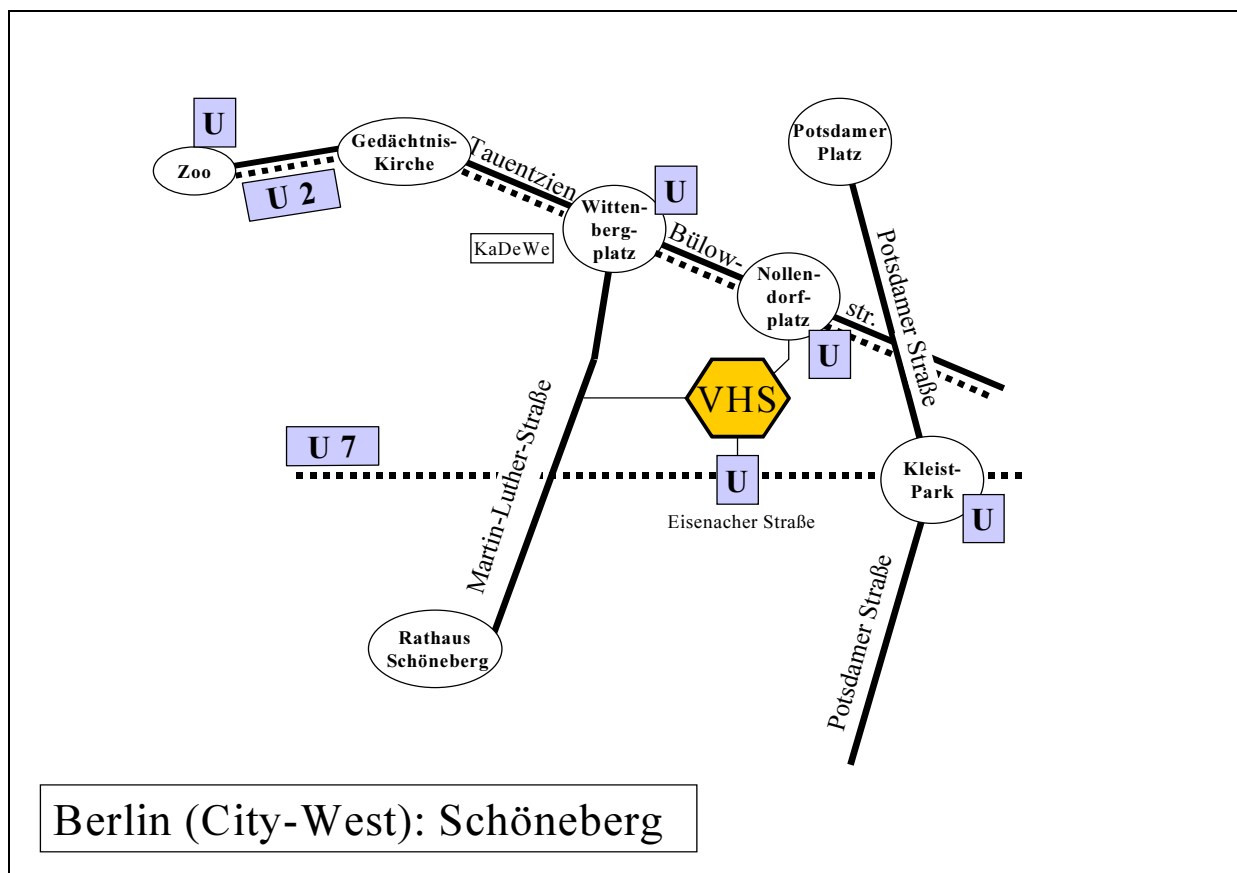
U

Zoo

Gedächtnis-Kirche

U 2

Tauentzien

Witten-berg-platz

U

KaDeWe

Bülow-

Nollen-dorf-platz

str.

U

Potsdamer Platz

Potsdamer Straße

VHS

Martin-Luther-Straße

U 7

U

Eisenacher Straße

Kleist-Park

U

Rathaus Schöneberg

Potsdamer Straße

Berlin (City-West): Schöneberg